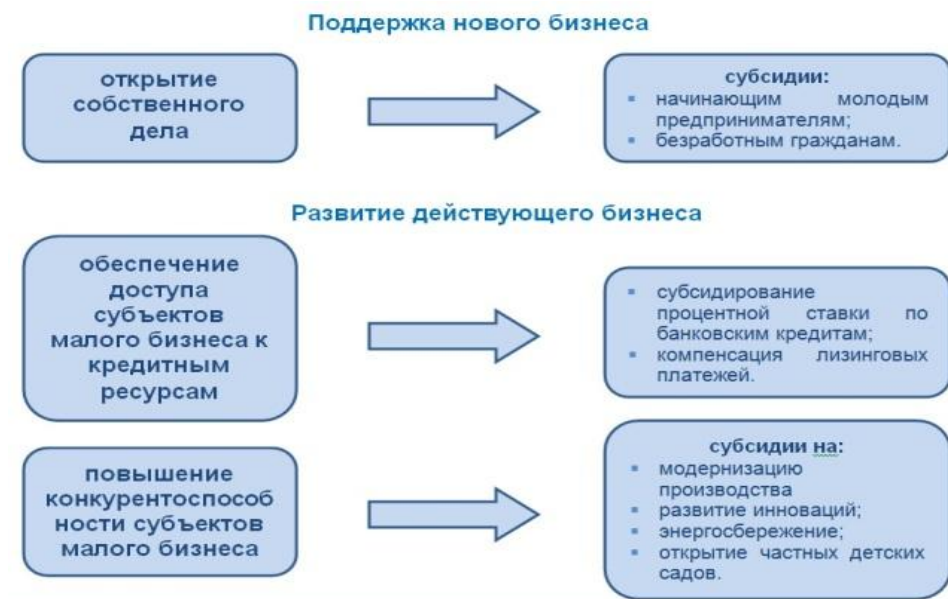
Поддержка нового бизнеса

открытие собственного дела

субсидии:
▪ начинающим молодым предпринимателям;
▪ безработным гражданам.

Развитие действующего бизнеса

обеспечение доступа субъектов малого бизнеса к кредитным ресурсам

▪ субсидирование процентной ставки по банковским кредитам;
▪ компенсация лизинговых платежей.

повышение конкурентоспособ ности субъектов малого бизнеса

субсидии на:
▪ модернизацию производства
▪ развитие инноваций;
▪ энергосбережение;
▪ открытие частных детских садов.